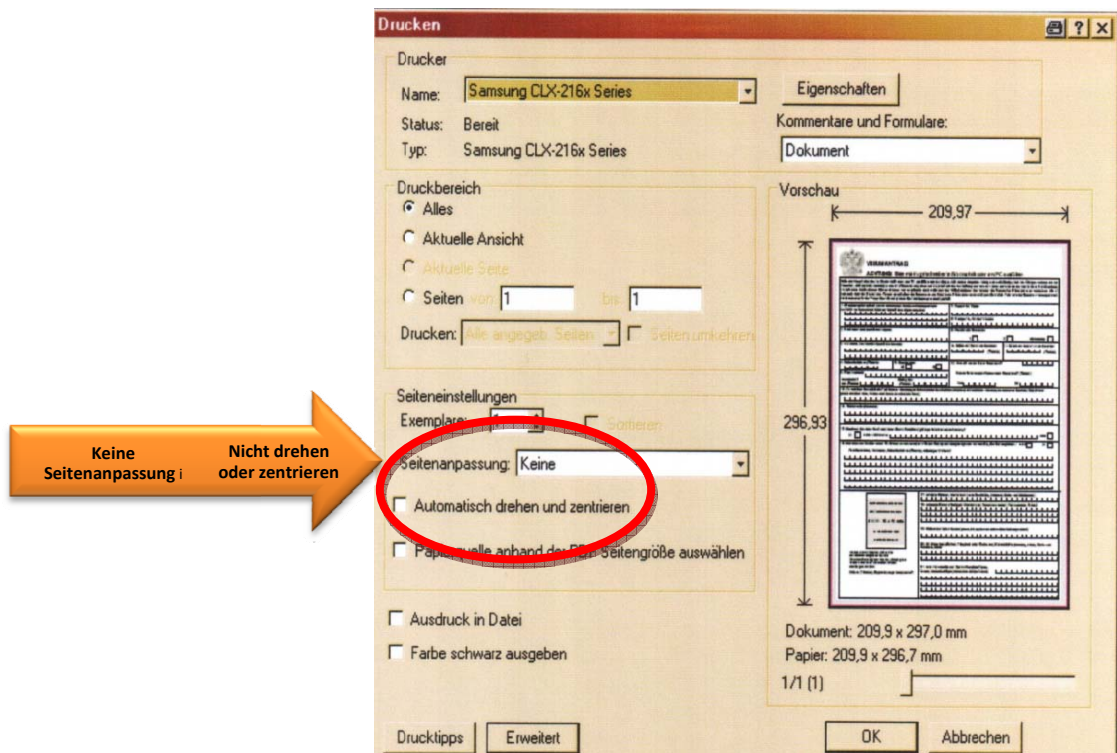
Drucken

Drucker

Name: Samsung CLX-216x Series

Eigenschaften

Status: Bereit

Typ: Samsung CLX-216x Series

Kommentare und Formulare:

Dokument

Druckbereich

Alles

Aktuelle Ansicht

Aktuelle Seite

Seiten von 1 bis 1

Drucken: Alle angegeb. Seiten

Seiten umkehren

Vorschau

209,97

296,93

VISUMANTRAG

Seiteneinstellungen

Exemplare: 1

Sortieren

Keine Seitenanpassung i

Nicht drehen oder zentrieren

Seitenanpassung: Keine

Automatisch drehen und zentrieren

Papierquelle anhand der PDF-Seitengröße auswählen

Ausdruck in Datei

Farbe schwarz ausgeben

Dokument: 209,9 x 297,0 mm

Papier: 209,9 x 296,7 mm

1/1 (1)

Drucktipps

Erweitert

OK

Abbrechen